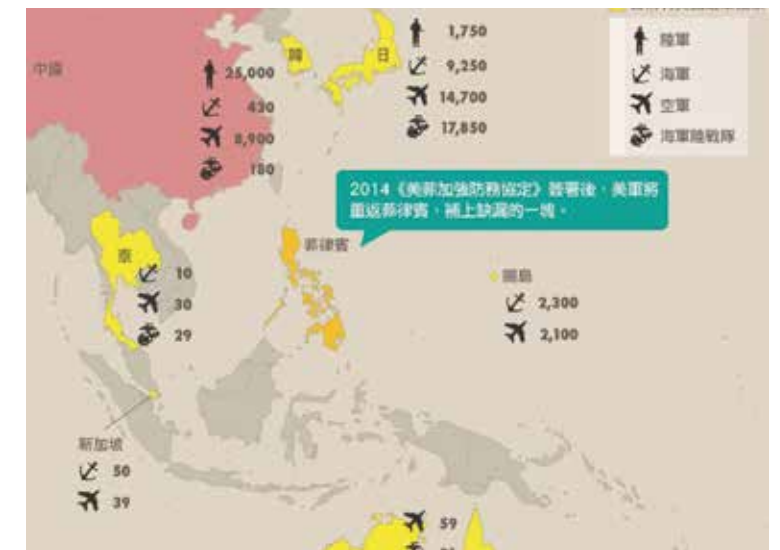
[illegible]

陸軍
海軍
空軍
海軍陸戰隊

中國
25,000
430
8,900
180

韓

日
1,750
9,250
14,700
17,850

2014《美菲加強防務協定》簽署後，美軍將重返菲律賓，補上缺漏的一塊。

泰
10
30
29

菲律賓

關島
2,300
2,100

新加坡
50
39

59
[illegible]